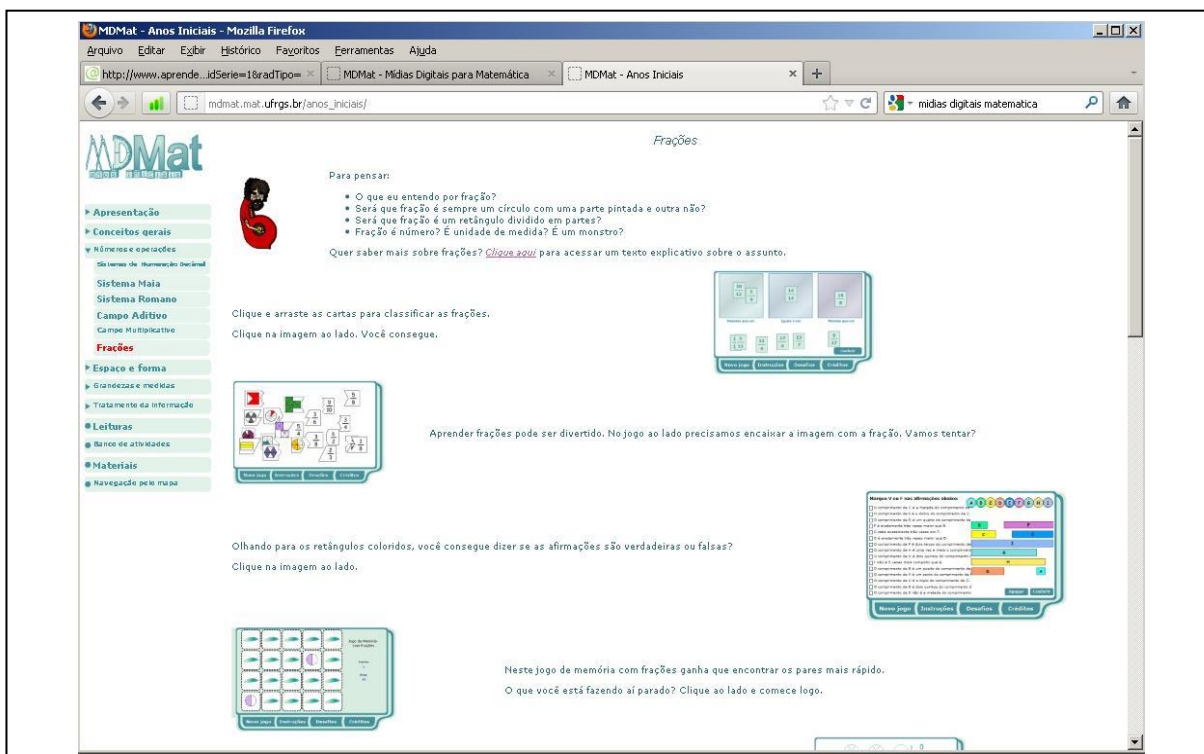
MDMat - Anos Iniciais - Mozilla Firefox

Arquivo Editar Exibir Histórico Favoritos Ferramentas Ajuda

http://www.aprende...idSerie=1&radTipo= ×
MDMat - Mídias Digitais para Matemática ×
MDMat - Anos Iniciais ×

mdmat.mat.ufrgs.br/anos_iniciais/

midias digitais matematica

MDMat

▸ Apresentação
▸ Conceitos gerais
▾ Números e operações
Sistemas de Numeração Decimal
Sistema Maia
Sistema Romano
Campo Aditivo
Campo Multiplicativo
Frações
▸ Espaço e forma
▸ Grandezas e medidas
▸ Tratamento da informação
● Leituras
● Banco de atividades
● Materiais
● Navegação pelo mapa

Frações

Para pensar:

- O que eu entendo por fração?
- Será que fração é sempre um círculo com uma parte pintada e outra não?
- Será que fração é um retângulo dividido em partes?
- Fração é número? É unidade de medida? É um monstro?

Quer saber mais sobre frações? Clique aqui para acessar um texto explicativo sobre o assunto.

Clique e arraste as cartas para classificar as frações.

Clique na imagem ao lado. Você consegue.

Novo jogo Instruções Desafios Créditos

Novo jogo Instruções Desafios Créditos

Aprender frações pode ser divertido. No jogo ao lado precisamos encaixar a imagem com a fração. Vamos tentar?

Marque V ou F nas afirmações abaixo:

Olhando para os retângulos coloridos, você consegue dizer se as afirmações são verdadeiras ou falsas?

Clique na imagem ao lado.

Novo jogo Instruções Desafios Créditos

Jogo da Memória com Frações

Novo jogo Instruções Desafios Créditos

Neste jogo de memória com frações ganha quem encontrar os pares mais rápido.

O que você está fazendo aí parado? Clique ao lado e comece logo.